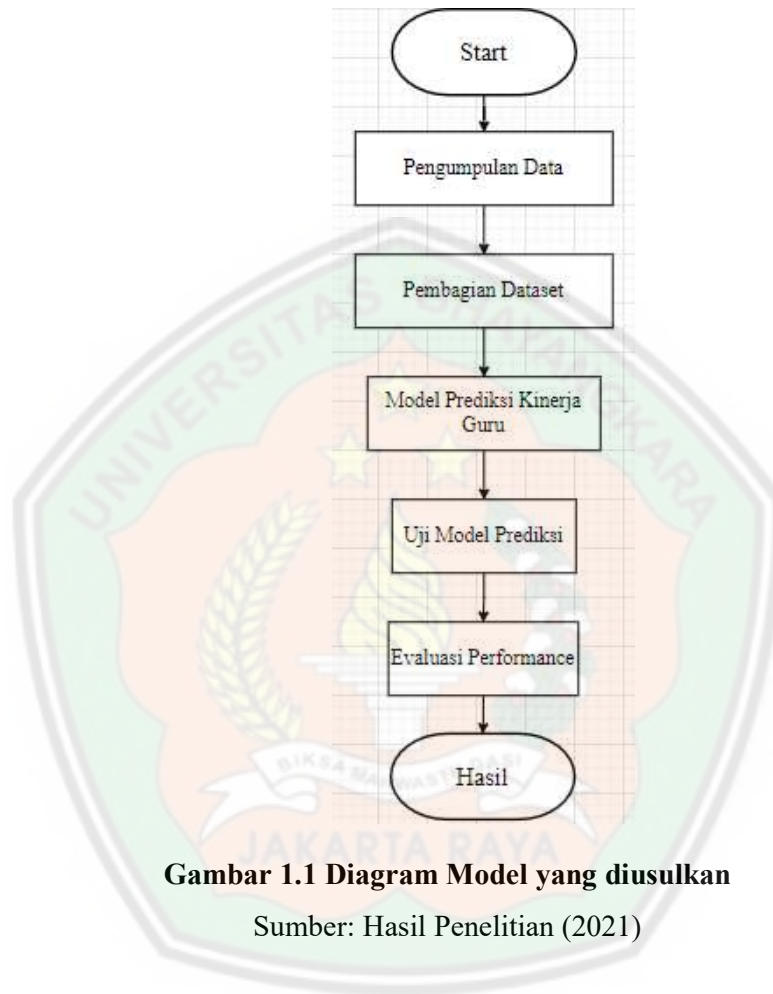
Start

Pengumpulan Data

Pembagian Dataset

Model Prediksi Kinerja Guru

Uji Model Prediksi

Evaluasi Performance

Hasil

UNIVERSITAS BHAYANGKARA

BIKSA MAHAWASTI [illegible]

JAKARTA RAYA

**Gambar 1.1 Diagram Model yang diusulkan**

Sumber: Hasil Penelitian (2021)